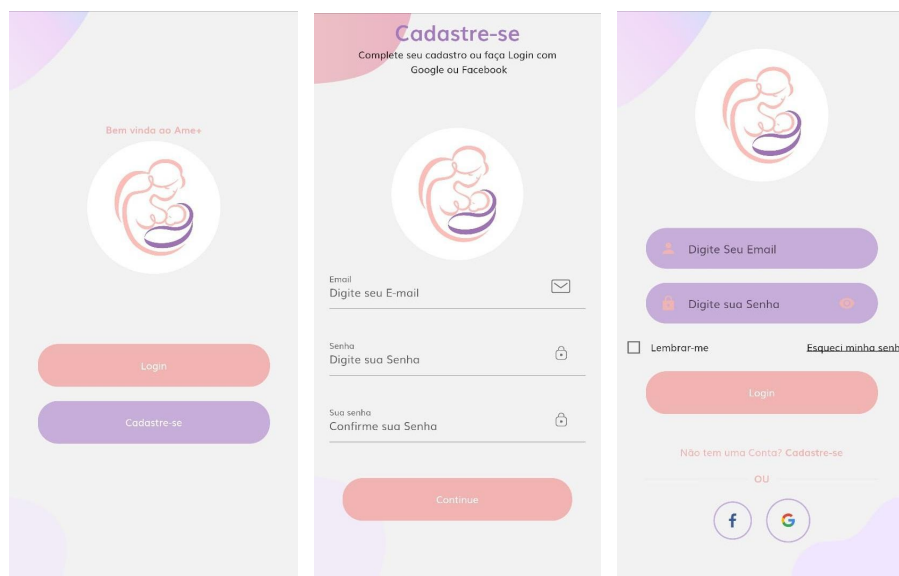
Bem vinda ao Ame+

Login

Cadastre-se

Cadastre-se

Complete seu cadastro ou faça Login com Google ou Facebook

Email
Digite seu E-mail

Senha
Digite sua Senha

Sua senha
Confirme sua Senha

Continue

Digite Seu Email

Digite sua Senha

Lembrar-me

Esqueci minha senh

Login

Não tem uma Conta? Cadastre-se

OU

f

G